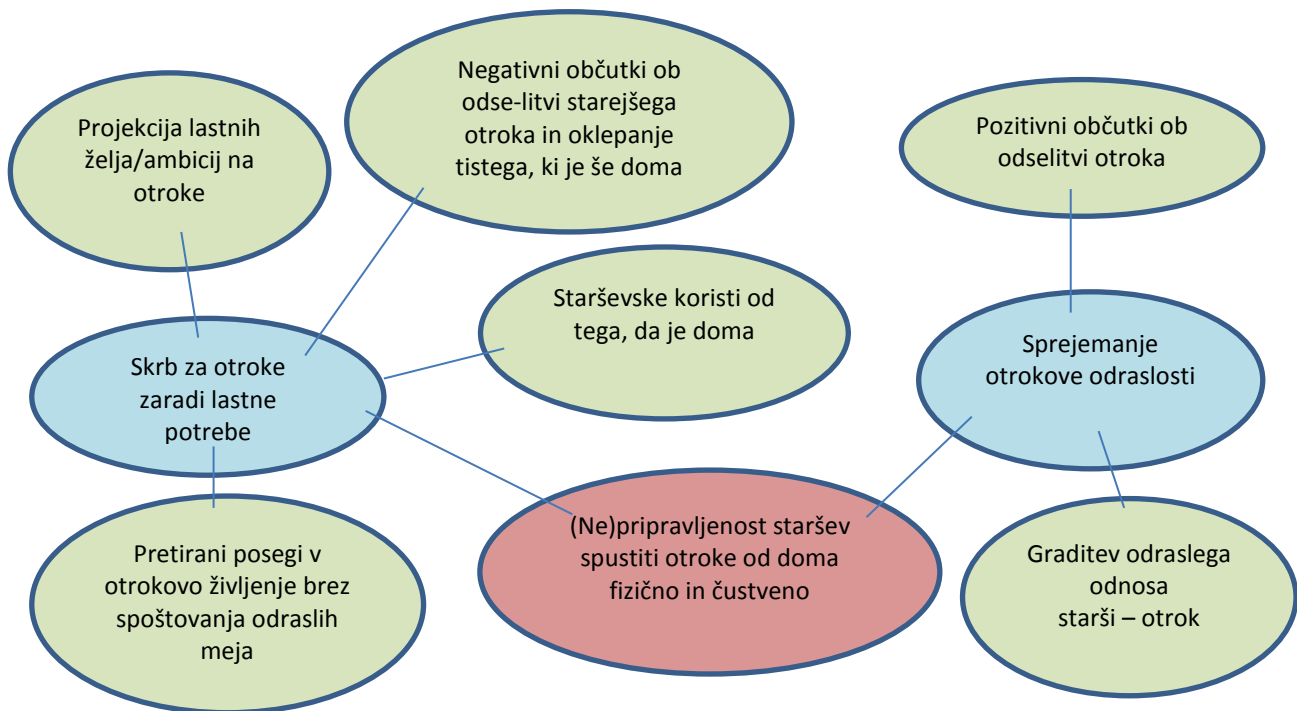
Projekcija lastnih želja/ambicij na otroke

Negativni občutki ob odse-litvi starejšega otroka in oklepanje tistega, ki je še doma

Pozitivni občutki ob odselitvi otroka

Starševske koristi od tega, da je doma

Skrb za otroke zaradi lastne potrebe

Sprejemanje otrokove odraslosti

(Ne)pripravljenost staršev spustiti otroke od doma fizično in čustveno

Pretirani posegi v otrokovo življenje brez spoštovanja odraslih meja

Graditev odraslega odnosa starši – otrok